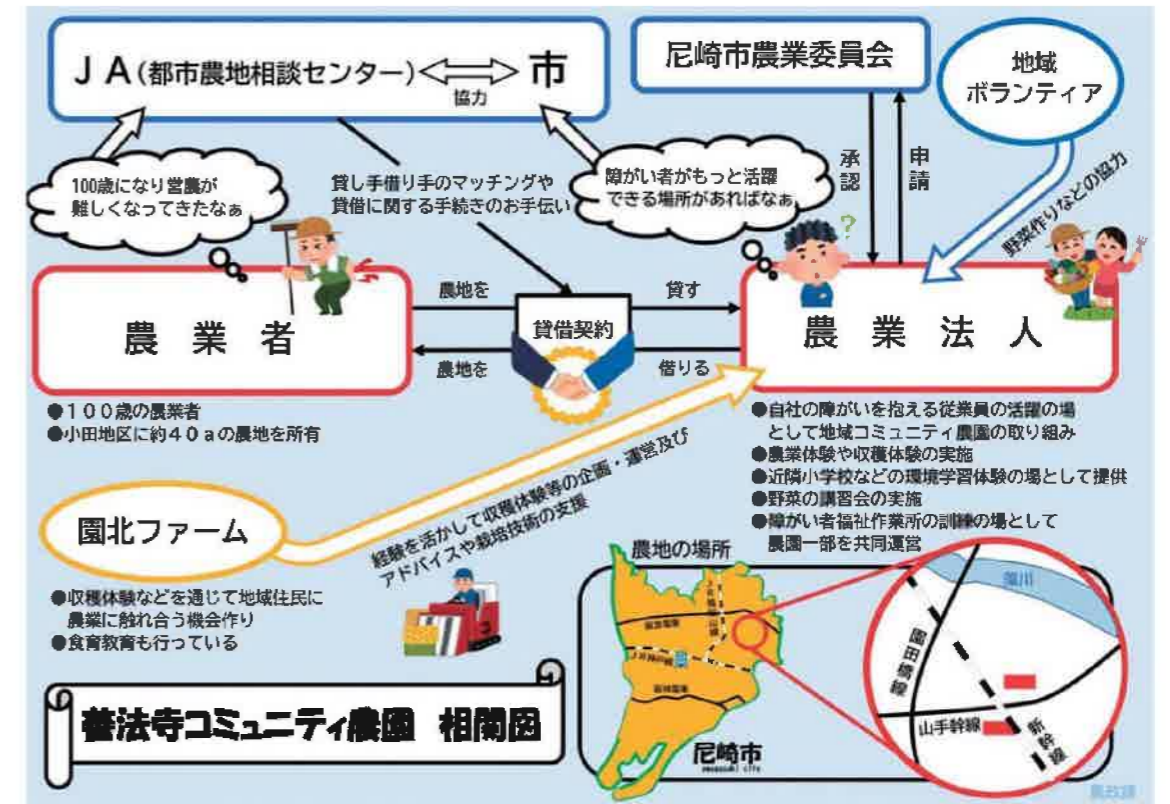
JA(都市農地相談センター)⟺市
協力

尼崎市農業委員会

地域ボランティア

100歳になり営農が難しくなってきたなぁ

貸し手借り手のマッチングや貸借に関する手続きのお手伝い

障がい者がもっと活躍できる場所があればなぁ

承認

申請

野菜作りなどの協力

農業者

農地を

貸す

貸借契約

農地を

借りる

農業法人

●100歳の農業者
●小田地区に約40aの農地を所有

●自社の障がいを抱える従業員の活躍の場として地域コミュニティ農園の取り組み
●農業体験や収穫体験の実施
●近隣小学校などの環境学習体験の場として提供
●野菜の講習会の実施
●障がい者福祉作業所の訓練の場として農園一部を共同運営

経験を活かして収穫体験等の企画・運営及びアドバイスや栽培技術の支援

園北ファーム

●収穫体験などを通じて地域住民に農業に触れ合う機会作り
●食育教育も行っている

農地の場所

猪名川

園田橋線

山手幹線

新幹線

尼崎市

善法寺コミュニティ農園 相関図